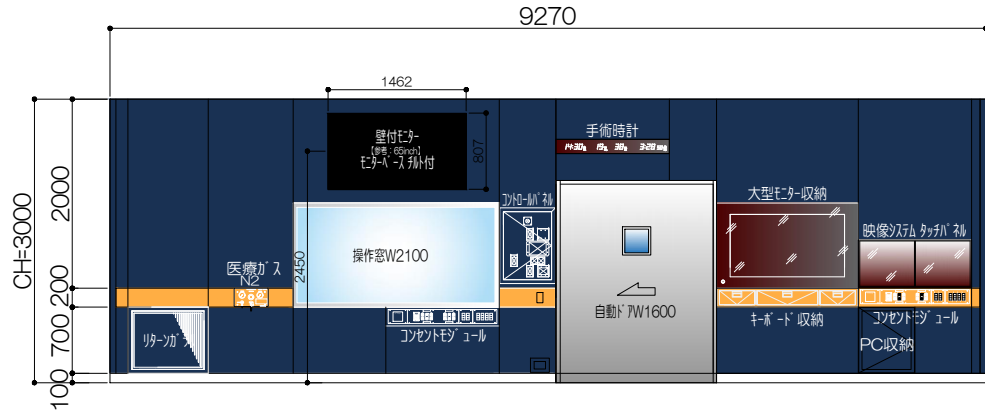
9270

1462

壁付モニター
【参考：65inch】
モニターベース チルト付

807

手術時計
14:30 15 30 3:20

コントロールパネル

大型モニター収納

映像システム タッチパネル

CH=3000

2000

200

700

100

医療ガス
N2

2450

操作窓W2100

自動ドアW1600

キーボード収納

コンセントモジュール

コンセントモジュール

PC収納

リターンガラリ